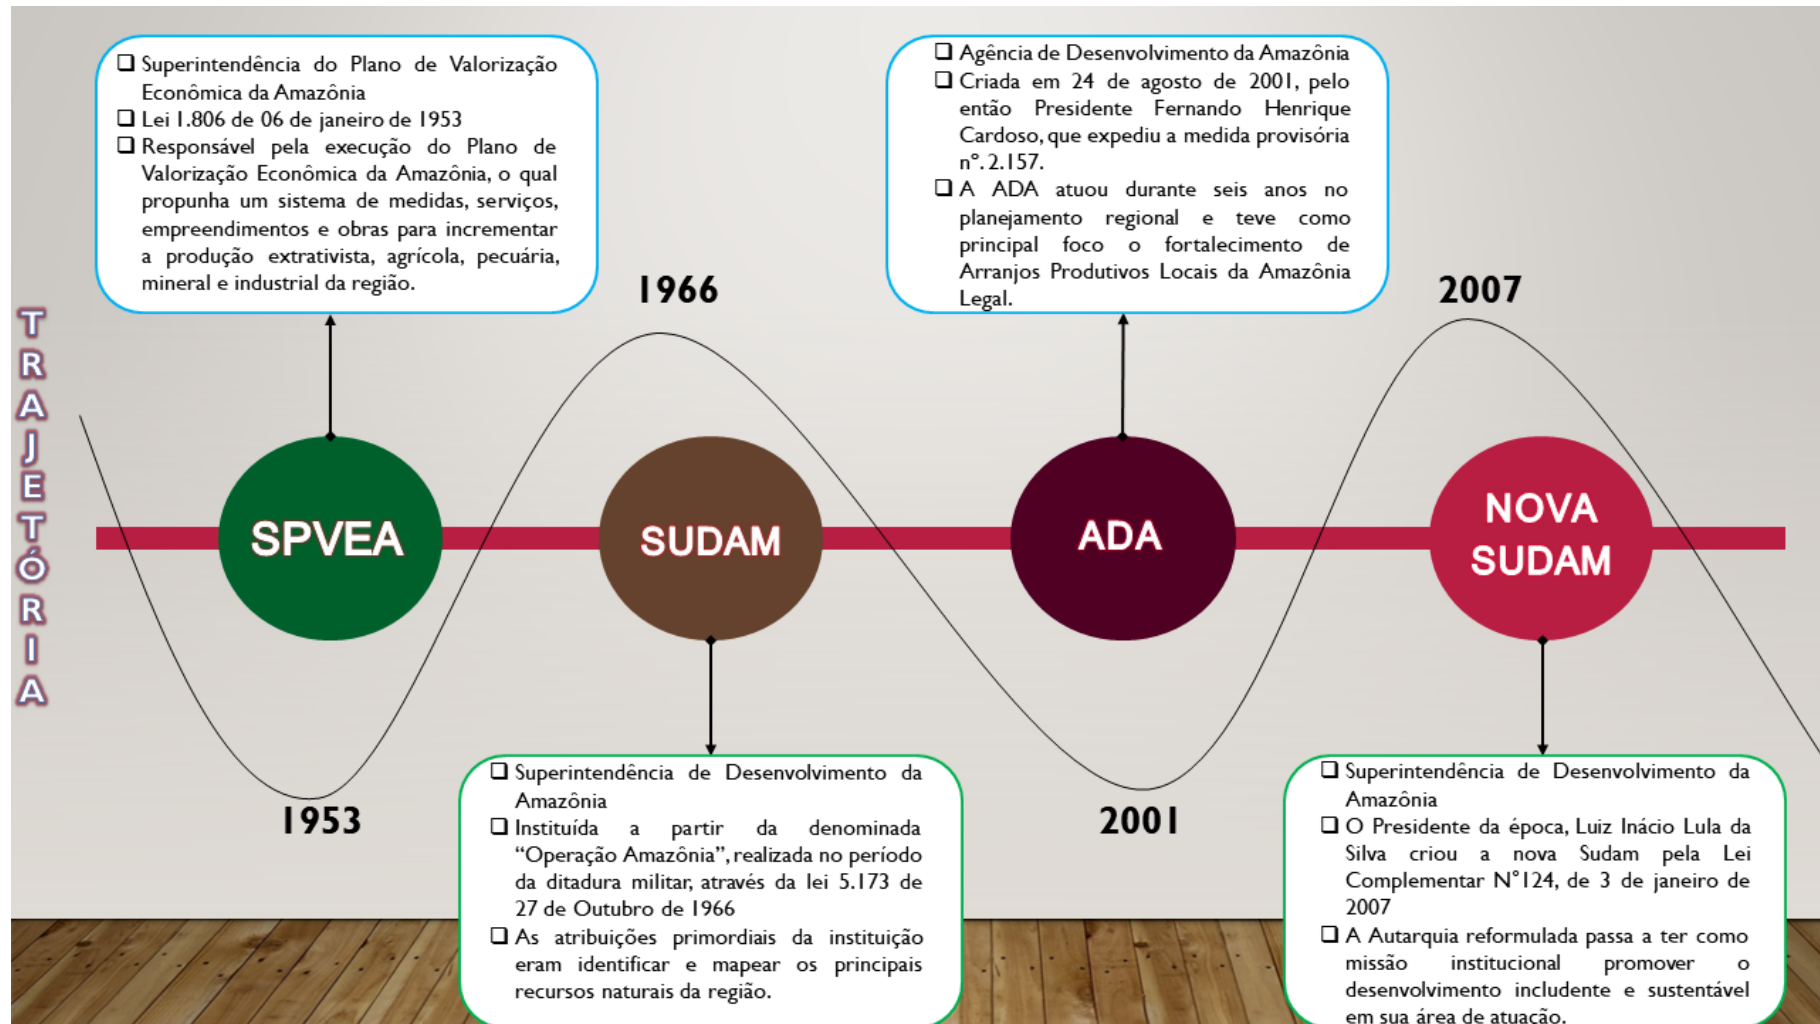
TRAJETÓRIA

❑ Superintendência do Plano de Valorização Econômica da Amazônia
❑ Lei 1.806 de 06 de janeiro de 1953
❑ Responsável pela execução do Plano de Valorização Econômica da Amazônia, o qual propunha um sistema de medidas, serviços, empreendimentos e obras para incrementar a produção extrativista, agrícola, pecuária, mineral e industrial da região.

SPVEA

1953

1966

SUDAM

❑ Superintendência de Desenvolvimento da Amazônia
❑ Instituída a partir da denominada "Operação Amazônia", realizada no período da ditadura militar, através da lei 5.173 de 27 de Outubro de 1966
❑ As atribuições primordiais da instituição eram identificar e mapear os principais recursos naturais da região.

❑ Agência de Desenvolvimento da Amazônia
❑ Criada em 24 de agosto de 2001, pelo então Presidente Fernando Henrique Cardoso, que expediu a medida provisória nº. 2.157.
❑ A ADA atuou durante seis anos no planejamento regional e teve como principal foco o fortalecimento de Arranjos Produtivos Locais da Amazônia Legal.

ADA

2001

2007

NOVA SUDAM

❑ Superintendência de Desenvolvimento da Amazônia
❑ O Presidente da época, Luiz Inácio Lula da Silva criou a nova Sudam pela Lei Complementar N°124, de 3 de janeiro de 2007
❑ A Autarquia reformulada passa a ter como missão institucional promover o desenvolvimento includente e sustentável em sua área de atuação.